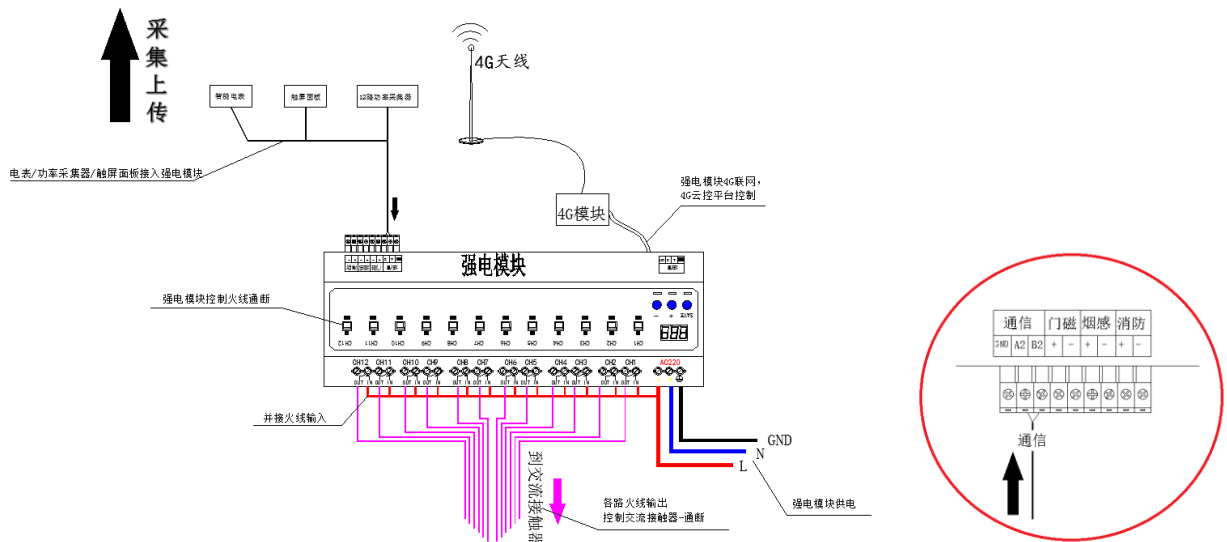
采集上传

智能电表

触摸面板

12路功率采集器

4G天线

电表/功率采集器/触屏面板接入强电模块

强电模块4G联网，4G云控平台控制

4G模块

强电模块

强电模块控制火线通断

CH12 CH11 CH10 CH9 CH8 CH7 CH6 CH5 CH4 CH3 CH2 CH1

- + SAVE

888

CH12 CH11 CH10 CH9 CH8 CH7 CH6 CH5 CH4 CH3 CH2 CH1 AC220

OUT IN

并接火线输入

GND

N

L

到交流接触器

各路火线输出
控制交流接触器-通断

强电模块供电

| 通信 | | | 门磁 | | 烟感 | | 消防 | |
|---|---|---|---|---|---|---|---|---|
| GND | A2 | B2 | + | - | + | - | + | - |

通信